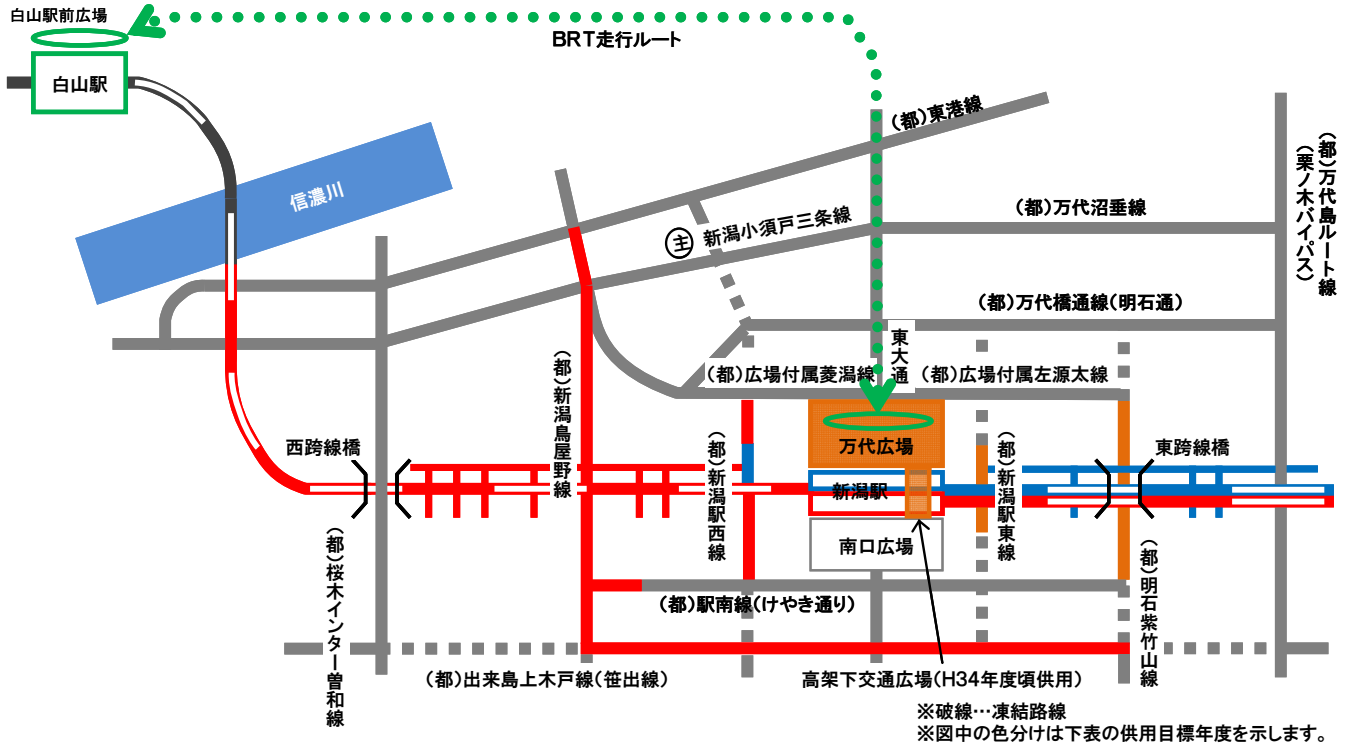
白山駅前広場

BRT走行ルート

白山駅

信濃川

(都)東港線

(都)万代島ルート線(栗ノ木バイパス)

(都)万代沼垂線

主 新潟小須戸三条線

(都)万代橋通線(明石通)

東大通

(都)広場付属菱潟線

(都)広場付属左源太線

(都)新潟鳥屋野線

(都)新潟駅西線

万代広場

新潟駅

南口広場

(都)新潟駅東線

西跨線橋

東跨線橋

(都)桜木インター曽和線

(都)駅南線(けやき通り)

(都)明石紫竹山線

(都)出来島上木戸線(笹出線)

高架下交通広場(H34年度頃供用)

※破線…凍結路線
※図中の色分けは下表の供用目標年度を示します。